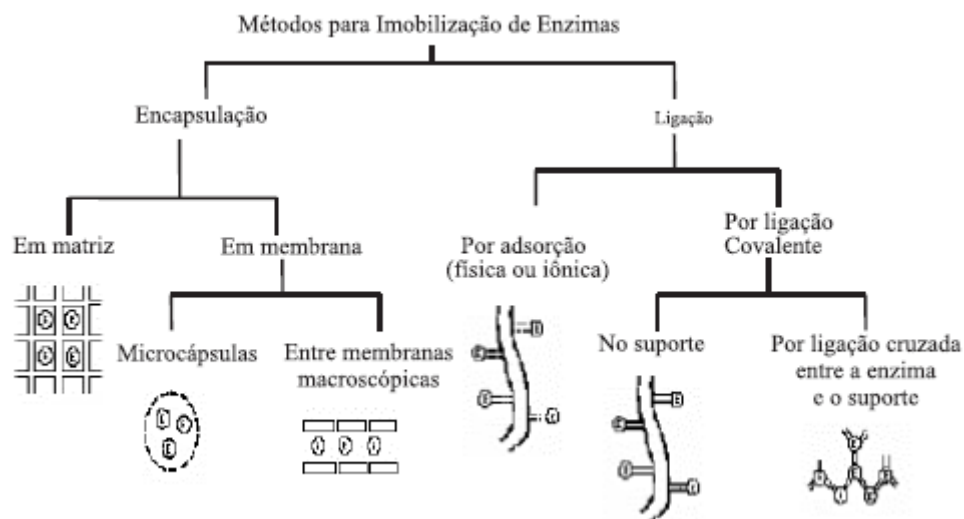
Métodos para Imobilização de Enzimas

Encapsulação

Ligação

Em matriz

Em membrana

Por adsorção (física ou iônica)

Por ligação Covalente

Microcápsulas

Entre membranas macroscópicas

No suporte

Por ligação cruzada entre a enzima e o suporte